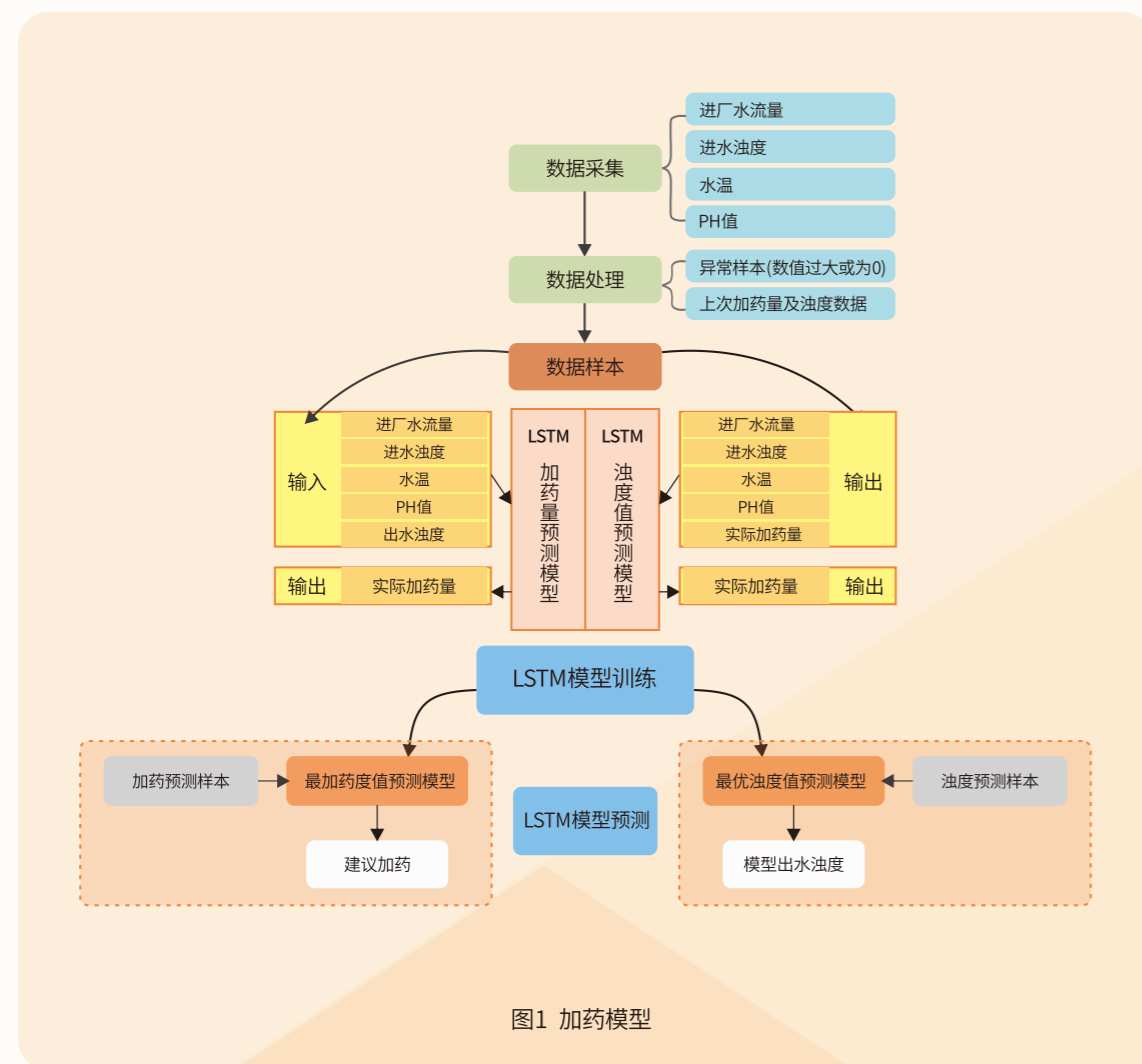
数据采集

进厂水流量
进水浊度
水温
PH值

数据处理

异常样本(数值过大或为0)
上次加药量及浊度数据

数据样本

输入
进厂水流量
进水浊度
水温
PH值
出水浊度

输出
实际加药量

LSTM
加药量预测模型

LSTM
浊度值预测模型

进厂水流量
进水浊度
水温
PH值
实际加药量
输出

实际加药量
输出

LSTM模型训练

加药预测样本
最加药度值预测模型
建议加药

LSTM模型预测

最优浊度值预测模型
浊度预测样本
模型出水浊度

图1 加药模型